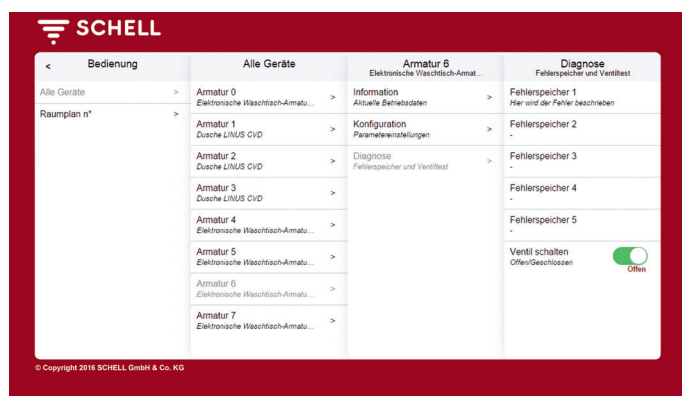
SCHELL

< Bedienung

Alle Geräte >

Raumplan n° >

Alle Geräte

Armatur 0
Elektronische Waschtisch-Armatu... >

Armatur 1
Dusche LINUS CVD >

Armatur 2
Dusche LINUS CVD >

Armatur 3
Dusche LINUS CVD >

Armatur 4
Elektronische Waschtisch-Armatu... >

Armatur 5
Elektronische Waschtisch-Armatu... >

Armatur 6
Elektronische Waschtisch-Armatu... >

Armatur 7
Elektronische Waschtisch-Armatu... >

Armatur 6
Elektronische Waschtisch-Armat...

Information
Aktuelle Betriebsdaten >

Konfiguration
Parametereinstellungen >

Diagnose
Fehlerspeicher und Ventiltest >

Diagnose
Fehlerspeicher und Ventiltest

Fehlerspeicher 1
Hier wird der Fehler beschrieben

Fehlerspeicher 2
-

Fehlerspeicher 3
-

Fehlerspeicher 4
-

Fehlerspeicher 5
-

Ventil schalten
Offen/Geschlossen
Offen

© Copyright 2016 SCHELL GmbH & Co. KG